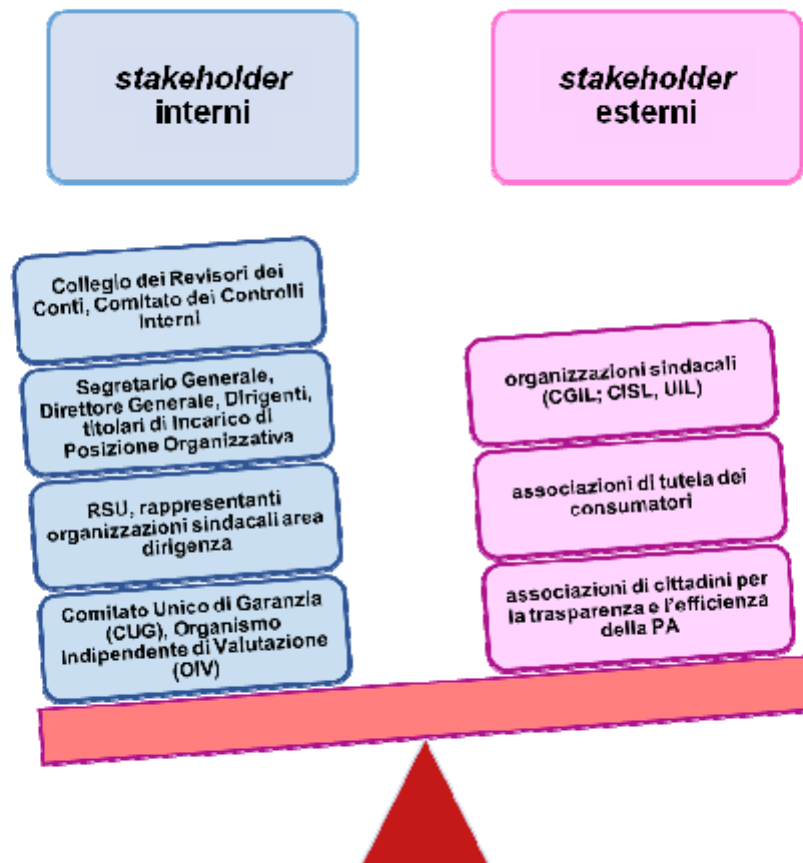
*stakeholder* interni

*stakeholder* esterni

Collegio dei Revisori dei Conti, Comitato dei Controlli Interni

Segretario Generale, Direttore Generale, Dirigenti, titolari di Incarico di Posizione Organizzativa

RSU, rappresentanti organizzazioni sindacali area dirigenza

Comitato Unico di Garanzia (CUG), Organismo Indipendente di Valutazione (OIV)

organizzazioni sindacali (CGIL; CISL, UIL)

associazioni di tutela dei consumatori

associazioni di cittadini per la trasparenza e l'efficienza della PA